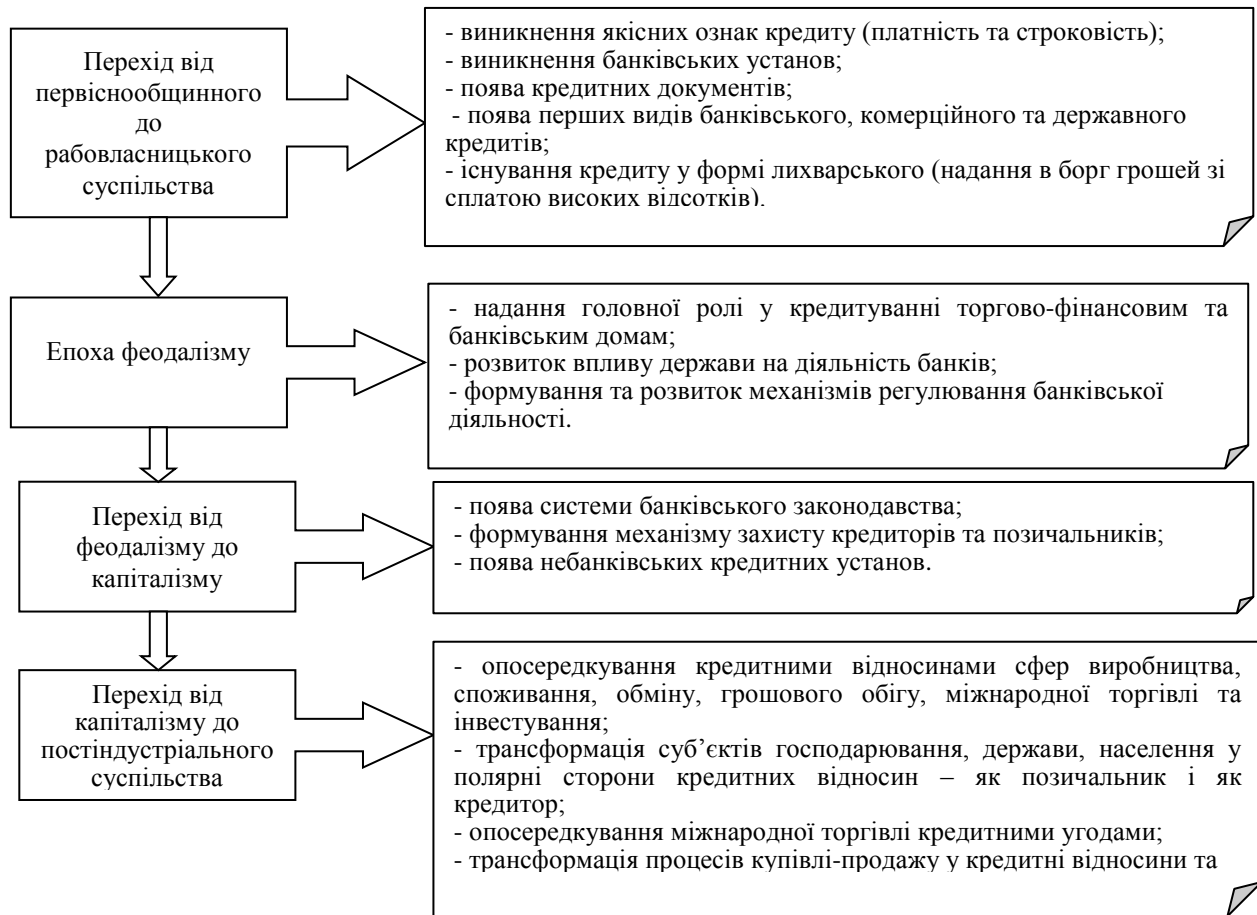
Перехід від первіснообщинного до рабовласницького суспільства

- виникнення якісних ознак кредиту (платність та строковість);
- виникнення банківських установ;
- поява кредитних документів;
- поява перших видів банківського, комерційного та державного кредитів;
- існування кредиту у формі лихварського (надання в борг грошей зі сплатою високих відсотків).

Епоха феодалізму

- надання головної ролі у кредитуванні торгово-фінансовим та банківським домам;
- розвиток впливу держави на діяльність банків;
- формування та розвиток механізмів регулювання банківської діяльності.

Перехід від феодалізму до капіталізму

- поява системи банківського законодавства;
- формування механізму захисту кредиторів та позичальників;
- поява небанківських кредитних установ.

Перехід від капіталізму до постіндустріального суспільства

- опосередкування кредитними відносинами сфер виробництва, споживання, обміну, грошового обігу, міжнародної торгівлі та інвестування;
- трансформація суб'єктів господарювання, держави, населення у полярні сторони кредитних відносин – як позичальник і як кредитор;
- опосередкування міжнародної торгівлі кредитними угодами;
- трансформація процесів купівлі-продажу у кредитні відносини та